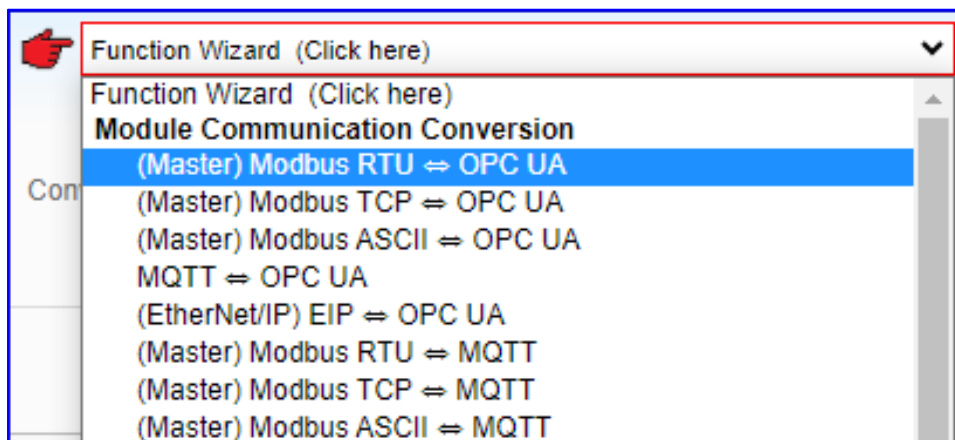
Function Wizard (Click here)

Con

Function Wizard (Click here)
Module Communication Conversion
(Master) Modbus RTU ⇔ OPC UA
(Master) Modbus TCP ⇔ OPC UA
(Master) Modbus ASCII ⇔ OPC UA
MQTT ⇔ OPC UA
(EtherNet/IP) EIP ⇔ OPC UA
(Master) Modbus RTU ⇔ MQTT
(Master) Modbus TCP ⇔ MQTT
(Master) Modbus ASCII ⇔ MQTT